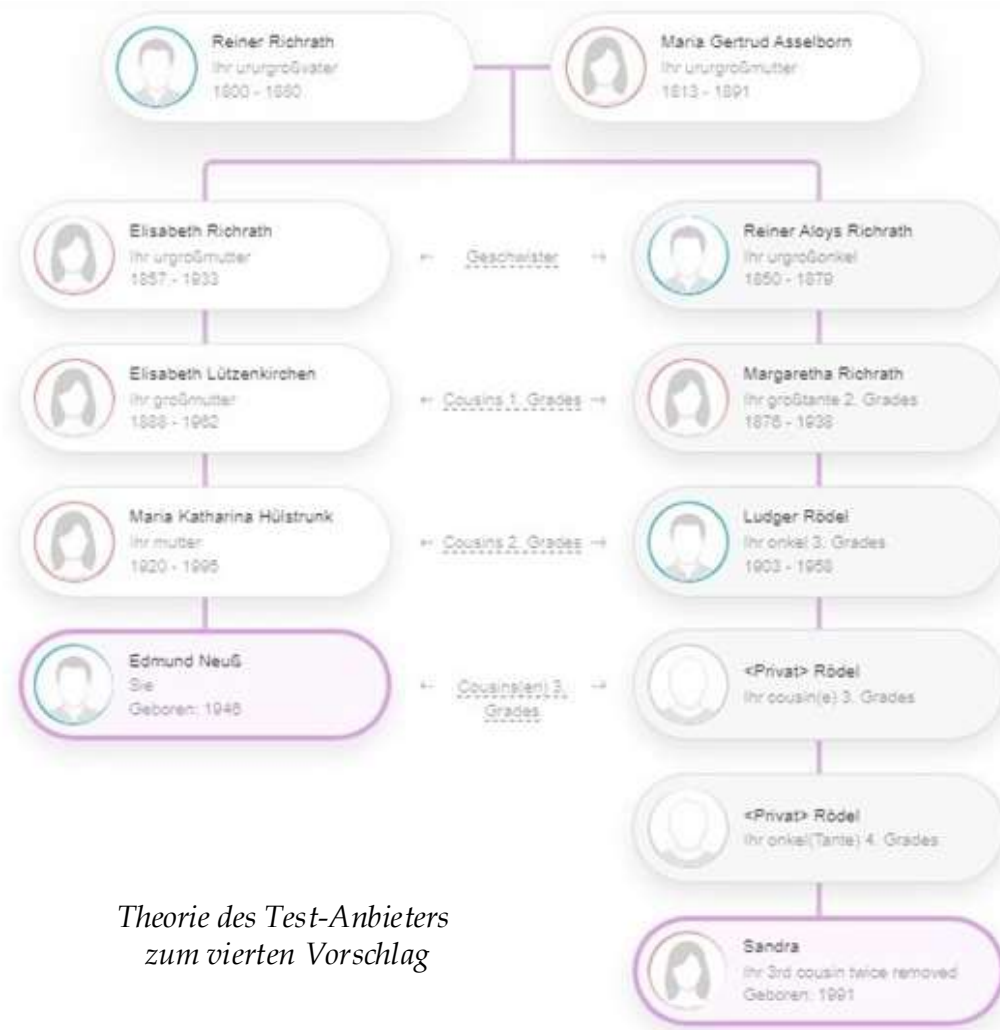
Reiner Richrath
Ihr ururgroßvater
1800 - 1880

Maria Gertrud Asselborn
Ihr ururgroßmutter
1813 - 1891

Elisabeth Richrath
Ihr urgroßmutter
1857 - 1933

← Geschwister →

Reiner Aloys Richrath
Ihr urgroßonkel
1850 - 1879

Elisabeth Lützenkirchen
Ihr großmutter
1888 - 1962

← Cousins 1. Grades →

Margaretha Richrath
Ihr großtante 2. Grades
1876 - 1938

Maria Katharina Hülstrunk
Ihr mutter
1920 - 1995

← Cousins 2. Grades →

Ludger Rödel
Ihr onkel 3. Grades
1903 - 1958

Edmund Neuß
Sie
Geboren: 1946

← Cousins(en) 3. Grades →

<Privat> Rödel
Ihr cousin(e) 3. Grades

<Privat> Rödel
Ihr onkel(Tante) 4. Grades

Theorie des Test-Anbieters zum vierten Vorschlag

Sandra
Ihr 3rd cousin twice removed
Geboren: 1991